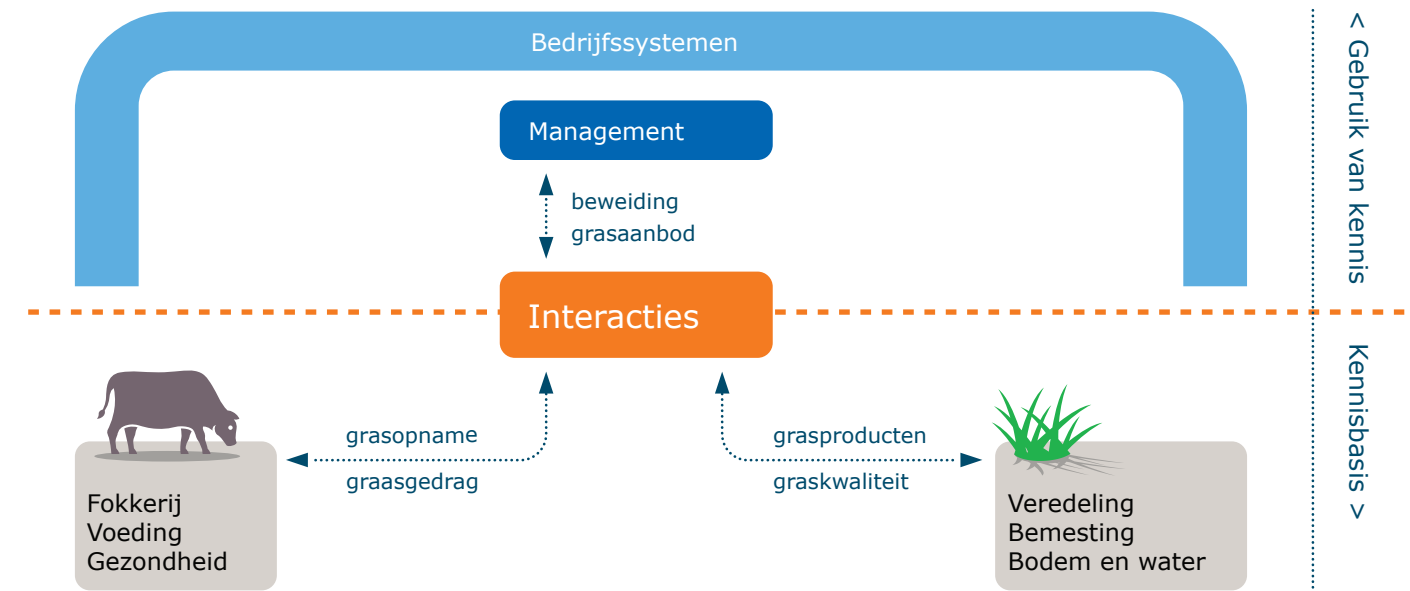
Bedrijfssystemen

Management

beweiding
grasaanbod

Interacties

grasopname
graasgedrag

grasproducten
graskwaliteit

Fokkerij
Voeding
Gezondheid

Veredeling
Bemesting
Bodem en water

< Gebruik van kennis

Kennisbasis >